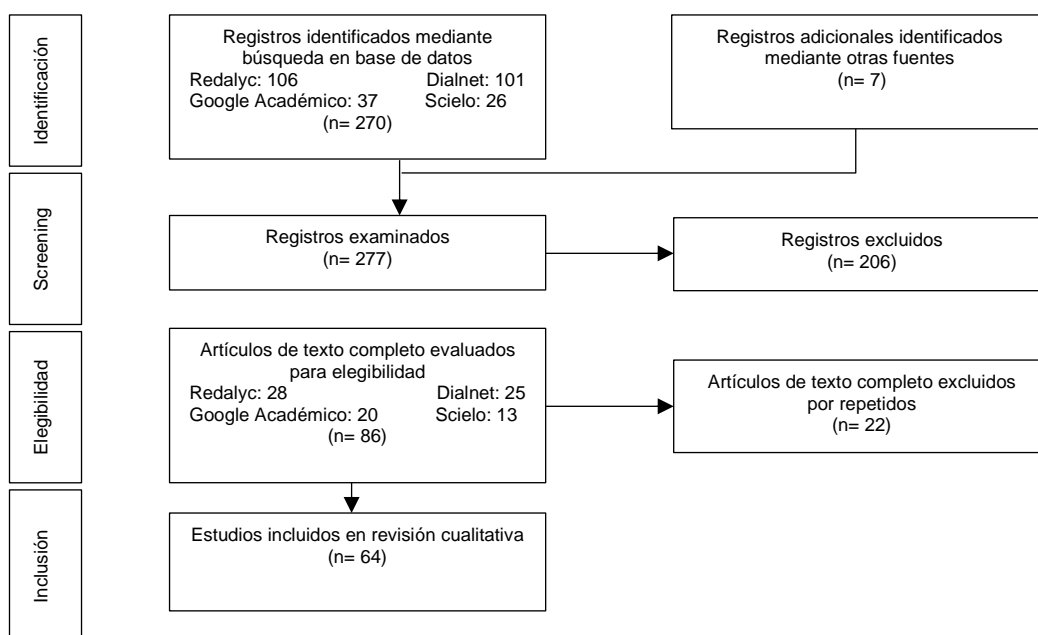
Identificación

Registros identificados mediante búsqueda en base de datos
Redalyc: 106 Dialnet: 101
Google Académico: 37 Scielo: 26
(n= 270)

Registros adicionales identificados mediante otras fuentes
(n= 7)

Screening

Registros examinados
(n= 277)

Registros excluidos
(n= 206)

Elegibilidad

Artículos de texto completo evaluados para elegibilidad
Redalyc: 28 Dialnet: 25
Google Académico: 20 Scielo: 13
(n= 86)

Artículos de texto completo excluidos por repetidos
(n= 22)

Inclusión

Estudios incluidos en revisión cualitativa
(n= 64)